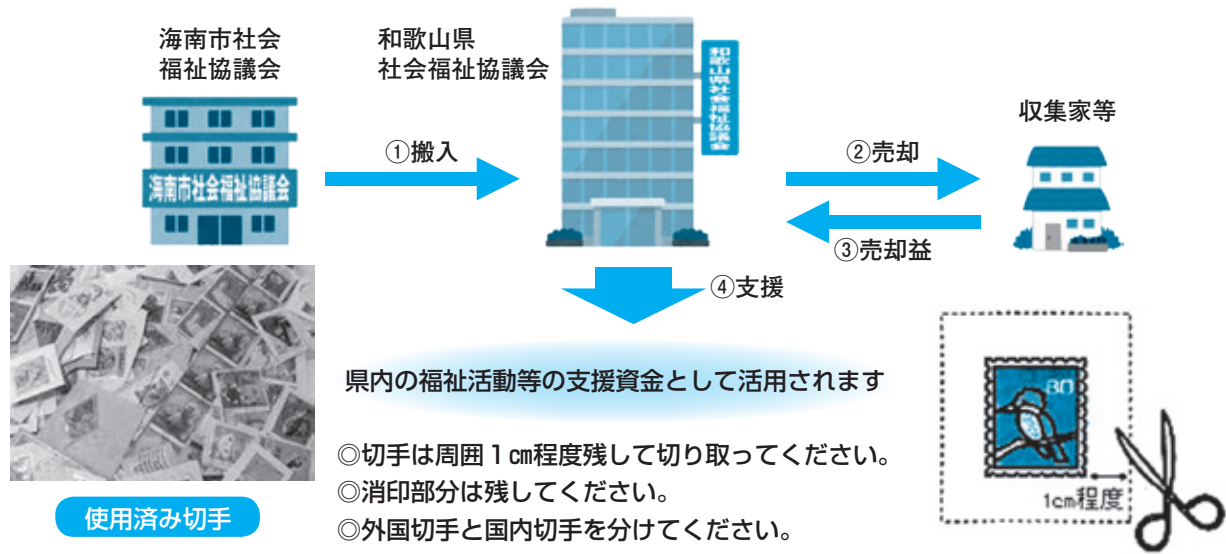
海南市社会福祉協議会

和歌山県社会福祉協議会

和歌山県社会福祉協議会

海南市社会福祉協議会

①搬入

収集家等

②売却

③売却益

④支援

県内の福祉活動等の支援資金として活用されます

◎切手は周囲１cm程度残して切り取ってください。
◎消印部分は残してください。
◎外国切手と国内切手を分けてください。

使用済み切手

80

1cm程度